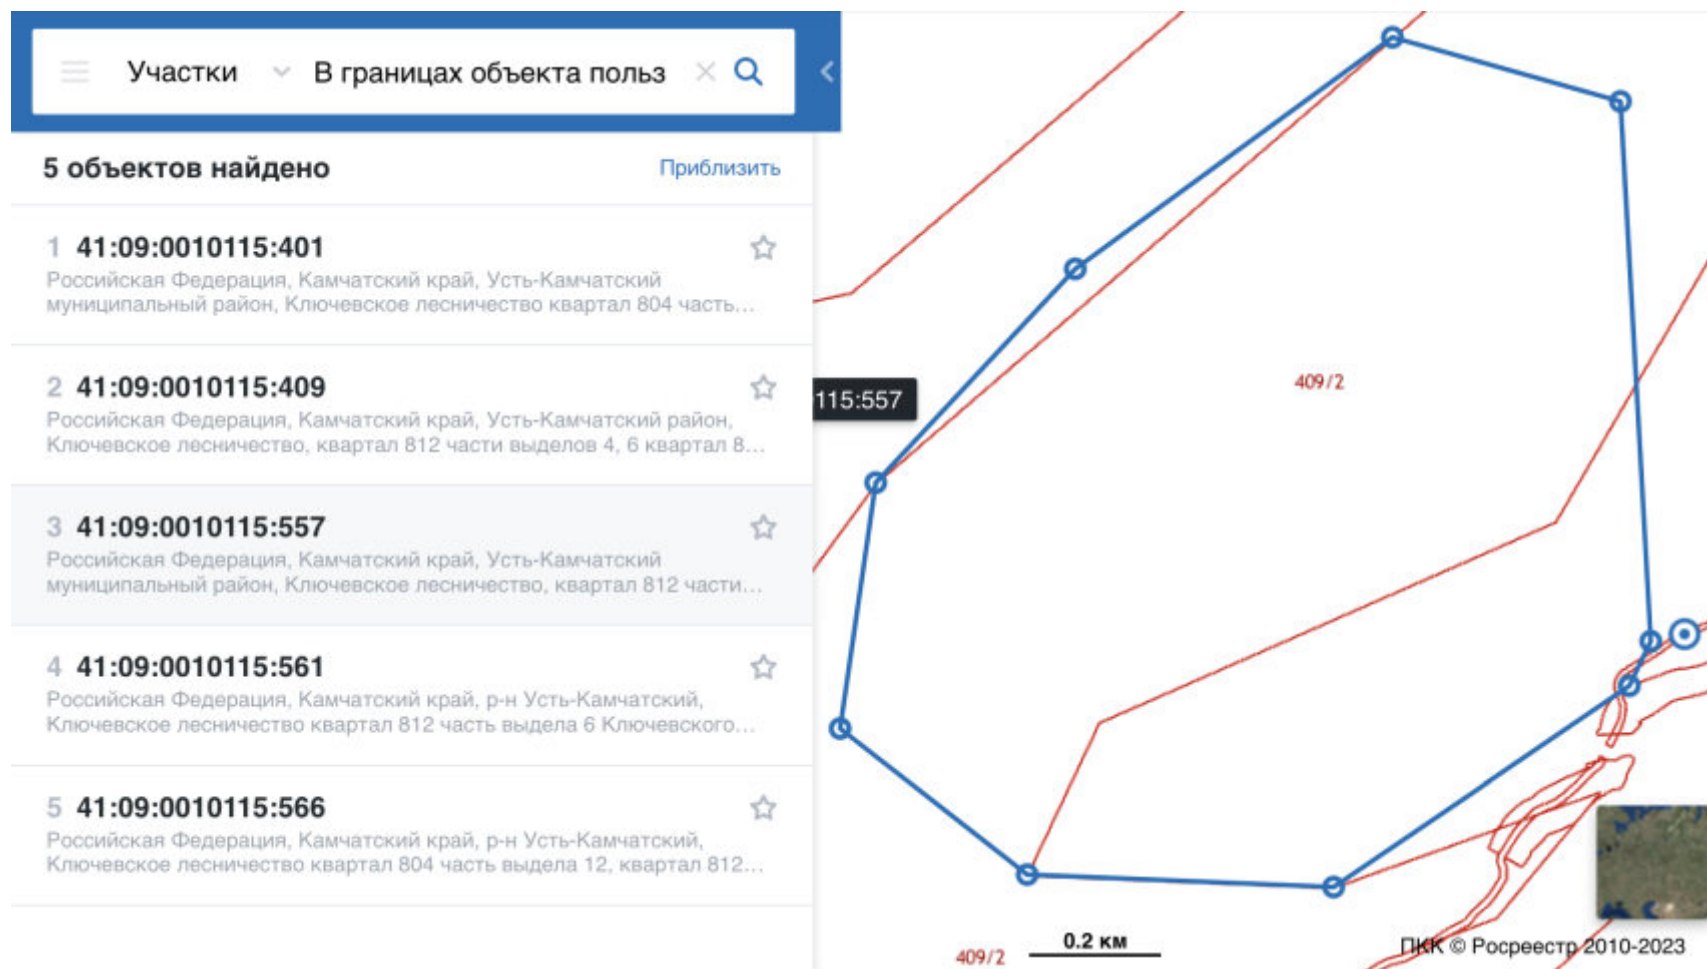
Участки
В границах объекта польз

5 объектов найдено
Приблизить

1 41:09:0010115:401
Российская Федерация, Камчатский край, Усть-Камчатский муниципальный район, Ключевское лесничество квартал 804 часть...

2 41:09:0010115:409
Российская Федерация, Камчатский край, Усть-Камчатский район, Ключевское лесничество, квартал 812 части выделов 4, 6 квартал 8...

3 41:09:0010115:557
Российская Федерация, Камчатский край, Усть-Камчатский муниципальный район, Ключевское лесничество, квартал 812 части...

4 41:09:0010115:561
Российская Федерация, Камчатский край, р-н Усть-Камчатский, Ключевское лесничество квартал 812 часть выдела 6 Ключевского...

5 41:09:0010115:566
Российская Федерация, Камчатский край, р-н Усть-Камчатский, Ключевское лесничество квартал 804 часть выдела 12, квартал 812...

115:557

409/2

409/2

0.2 км

ПКК © Росреестр 2010-2023